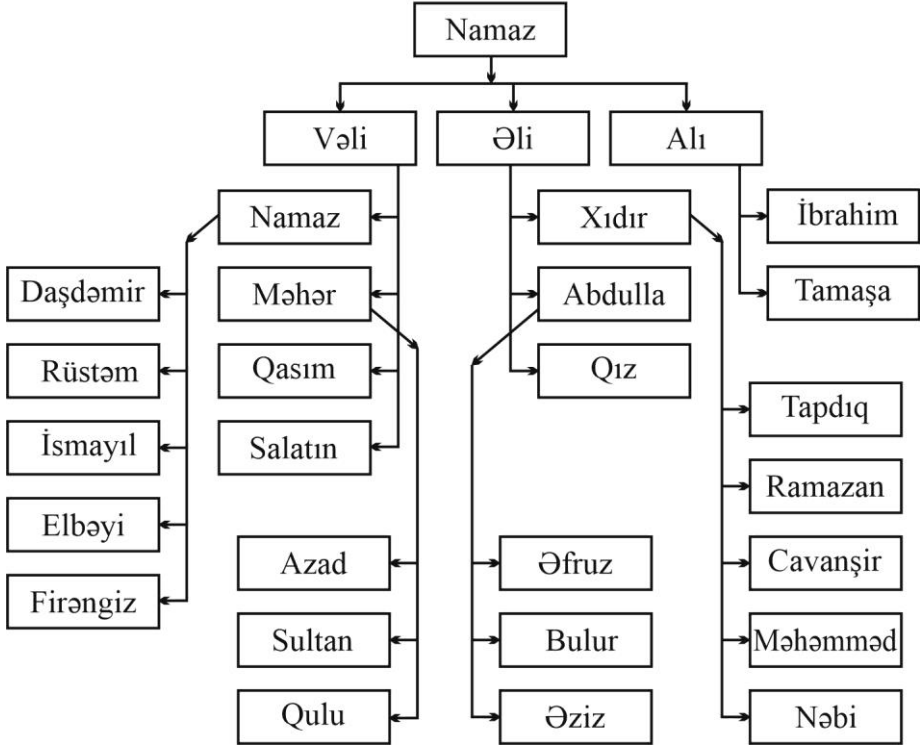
Namaz

Vəli

Əli

Alı

Namaz

Xıdır

İbrahim

Daşdəmir

Məhər

Abdulla

Tamaşa

Rüstəm

Qasım

Qız

İsmayıl

Salatın

Tapdıq

Elbəyi

Ramazan

Firəngiz

Azad

Əfruz

Cavanşir

Sultan

Bulur

Məhəmməd

Qulu

Əziz

Nəbi